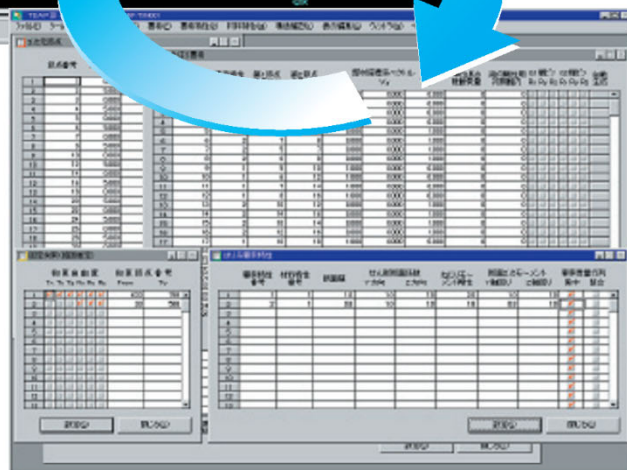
ファイル(F)

節点座標

拘束条件(節点指定)

拘束自由度

拘束節点番号

追加(A)

閉じる(C)

はり要素特性

要素特性番号

材料番号

断面積

せん断断面係数

ねじりモーメント

断面二次モーメント

追加(A)

閉じる(C)